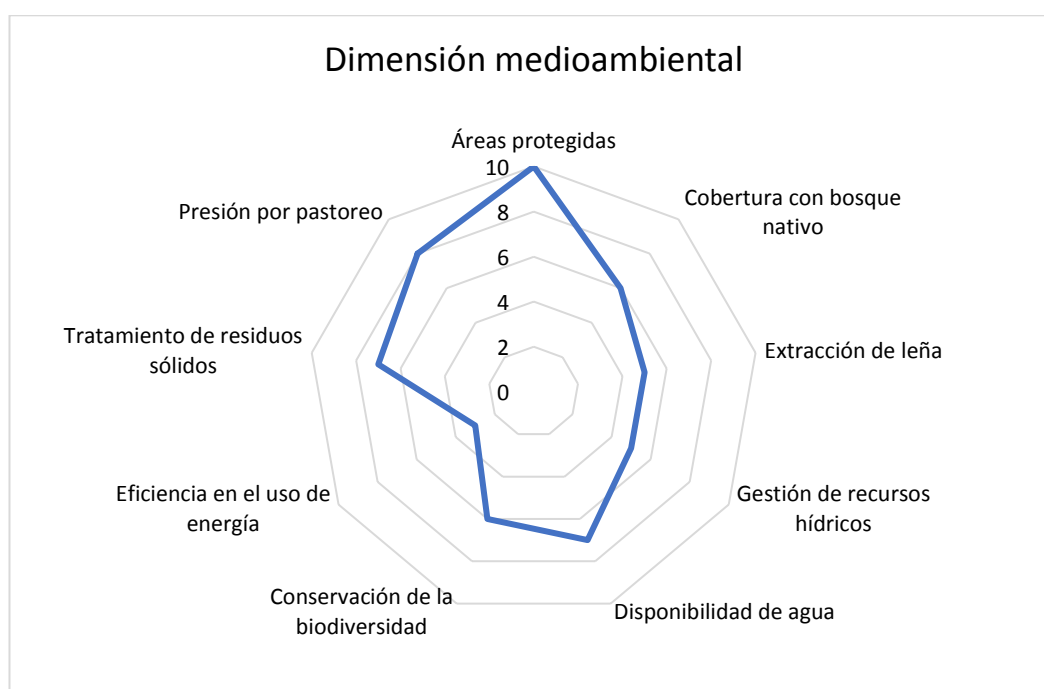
Dimensión medioambiental

Áreas protegidas

10
8
6
4
2
0

Cobertura con bosque nativo

Extracción de leña

Gestión de recursos hídricos

Disponibilidad de agua

Conservación de la biodiversidad

Eficiencia en el uso de energía

Tratamiento de residuos sólidos

Presión por pastoreo